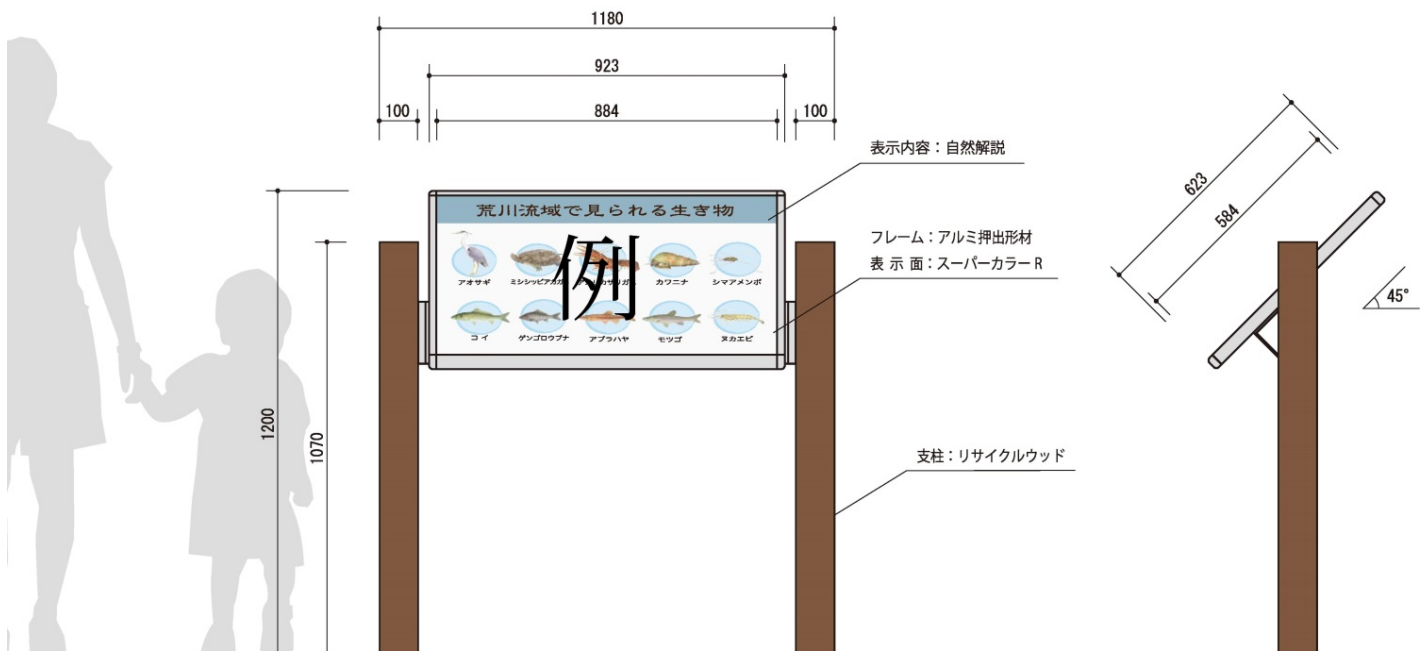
1180

923

100

884

100

表示内容：自然解説

荒川流域で見られる生き物

例

アオサギ

ミシシッピアカ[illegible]

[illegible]カザリガ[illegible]

カワニナ

シマアメンボ

コイ

ゲンゴロウブナ

アブラハヤ

モツゴ

ヌカエビ

フレーム：アルミ押出形材

表 示 面：スーパーカラー R

支柱：リサイクルウッド

1200

1070

623

584

45°